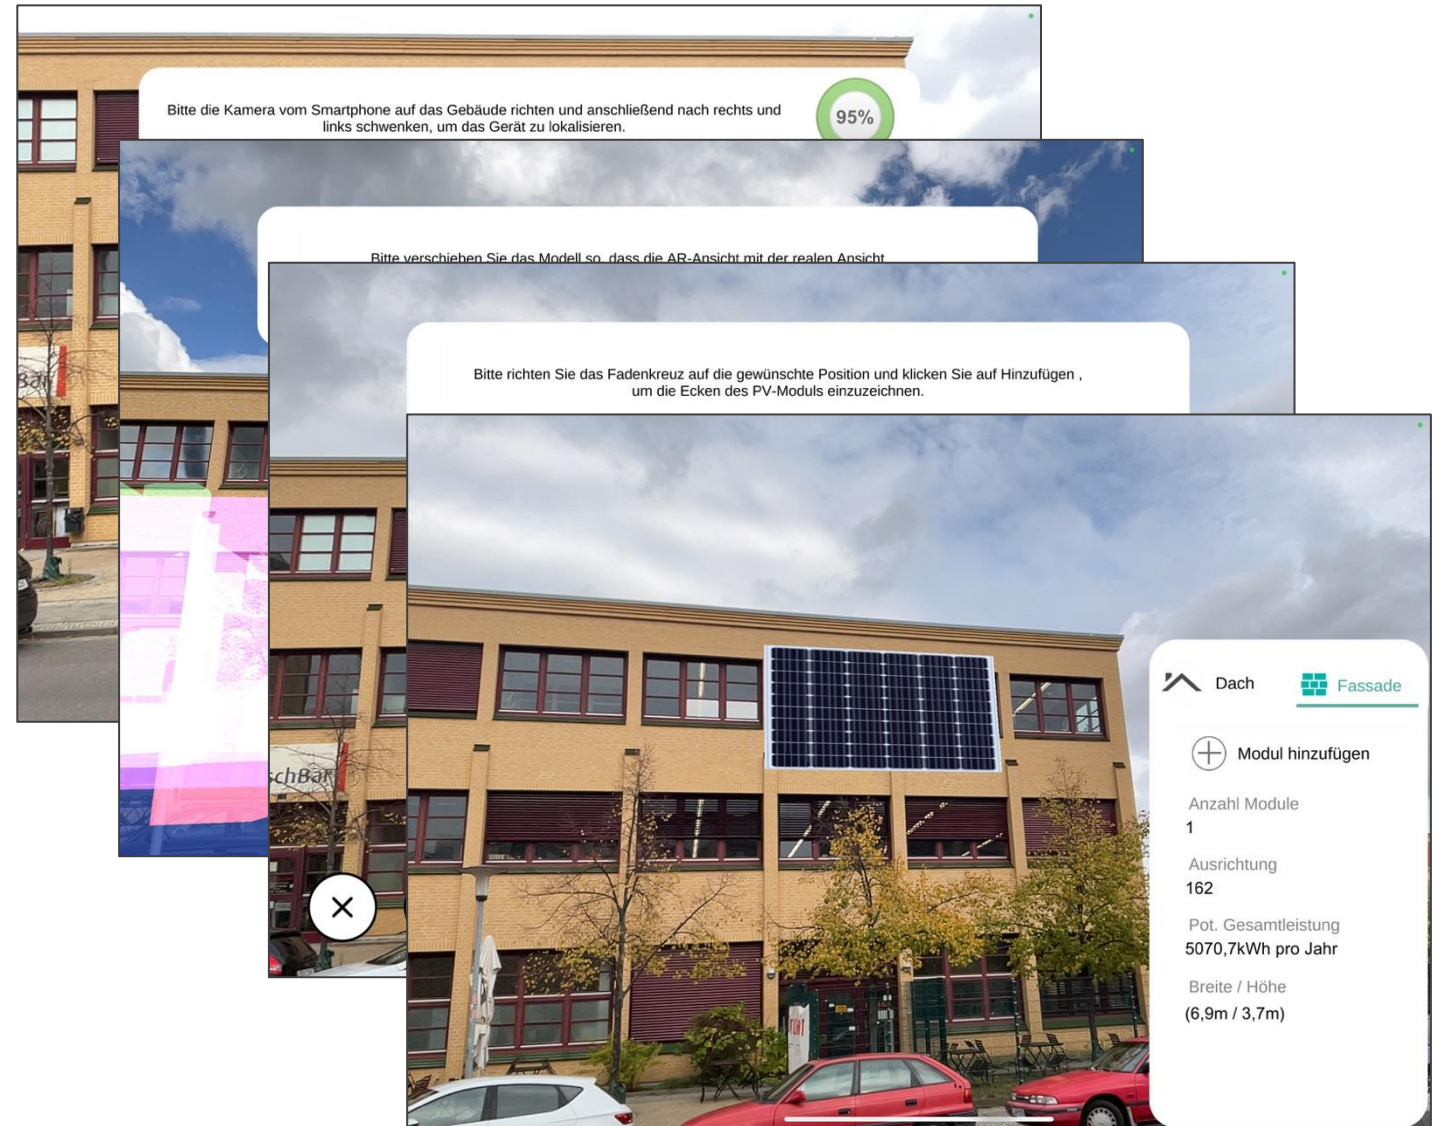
Bitte die Kamera vom Smartphone auf das Gebäude richten und anschließend nach rechts und links schwenken, um das Gerät zu lokalisieren.

95%

Bitte verschieben Sie das Modell so, dass die AR-Ansicht mit der realen Ansicht

Bitte richten Sie das Fadenkreuz auf die gewünschte Position und klicken Sie auf Hinzufügen , um die Ecken des PV-Moduls einzuzeichnen.

Bar

chBar

Dach

Fassade

Modul hinzufügen

Anzahl Module
1

Ausrichtung
162

Pot. Gesamtleistung
5070,7kWh pro Jahr

Breite / Höhe
(6,9m / 3,7m)